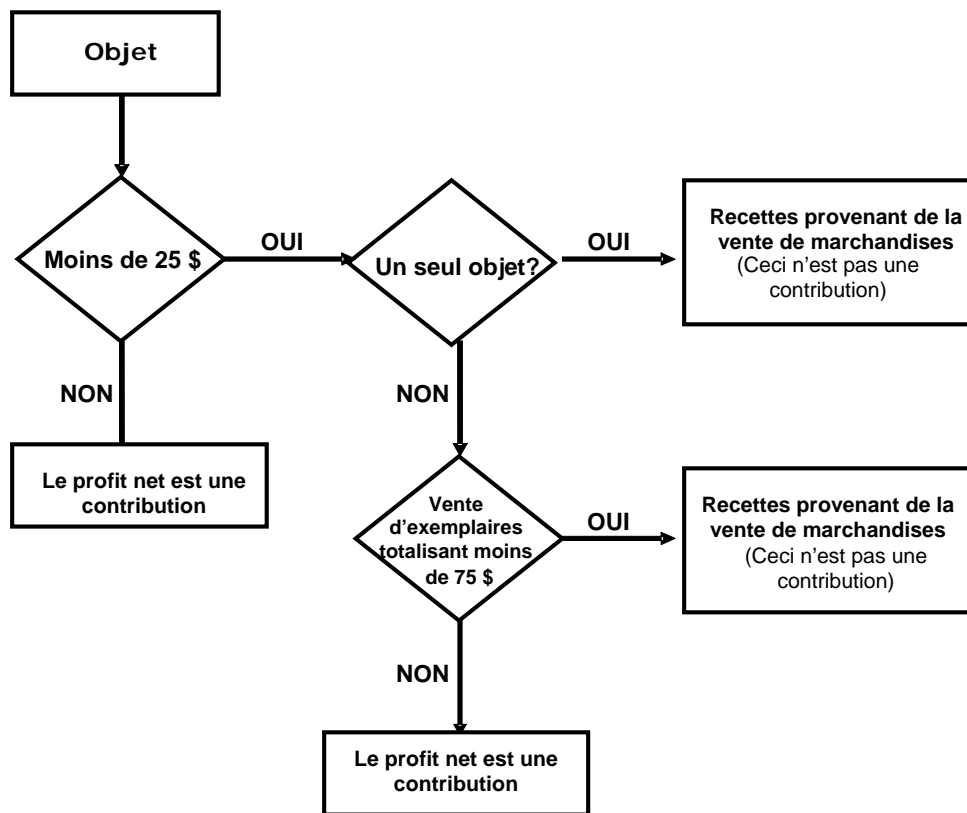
Objet

Moins de 25 $

OUI

Un seul objet?

OUI

Recettes provenant de la vente de marchandises
(Ceci n'est pas une contribution)

NON

NON

Le profit net est une contribution

Vente d'exemplaires totalisant moins de 75 $

OUI

Recettes provenant de la vente de marchandises
(Ceci n'est pas une contribution)

NON

Le profit net est une contribution